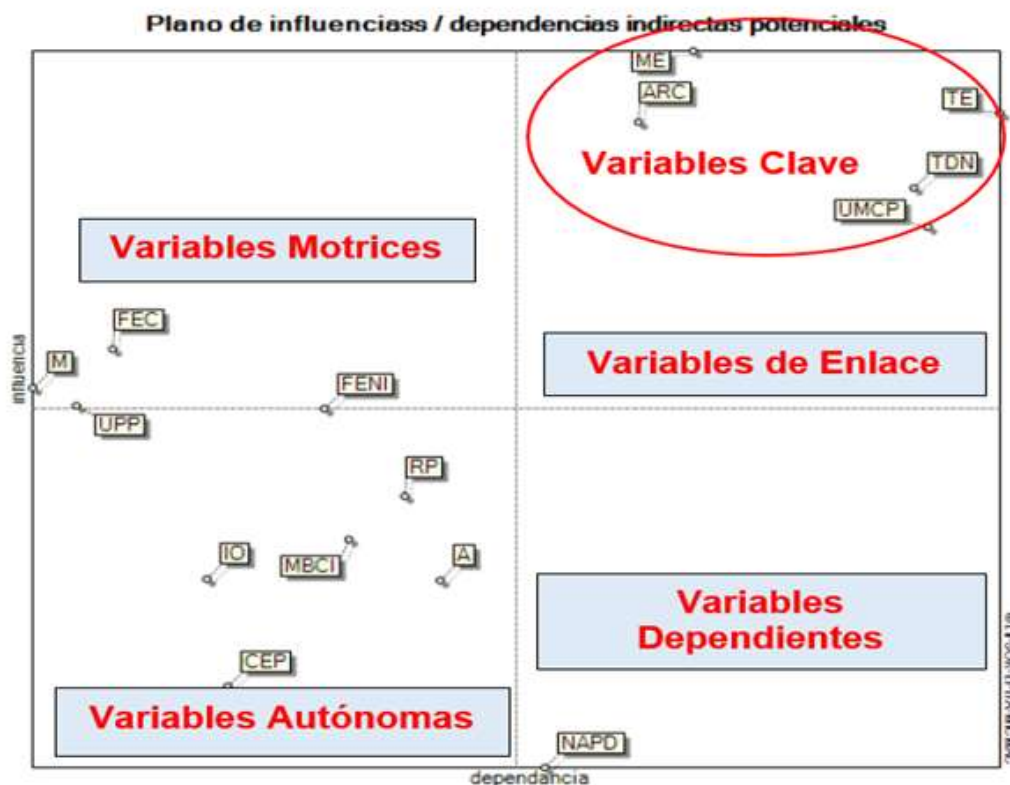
Plano de influenciass / dependencias indirectas potenciales

ME

ARC

TE

Variables Clave

TDN

UMCP

Variables Motrices

FEC

influencia

M

FENI

Variables de Enlace

UPP

RP

IO

MBCI

A

Variables Dependientes

CEP

Variables Autónomas

NAPD

dependancia

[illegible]